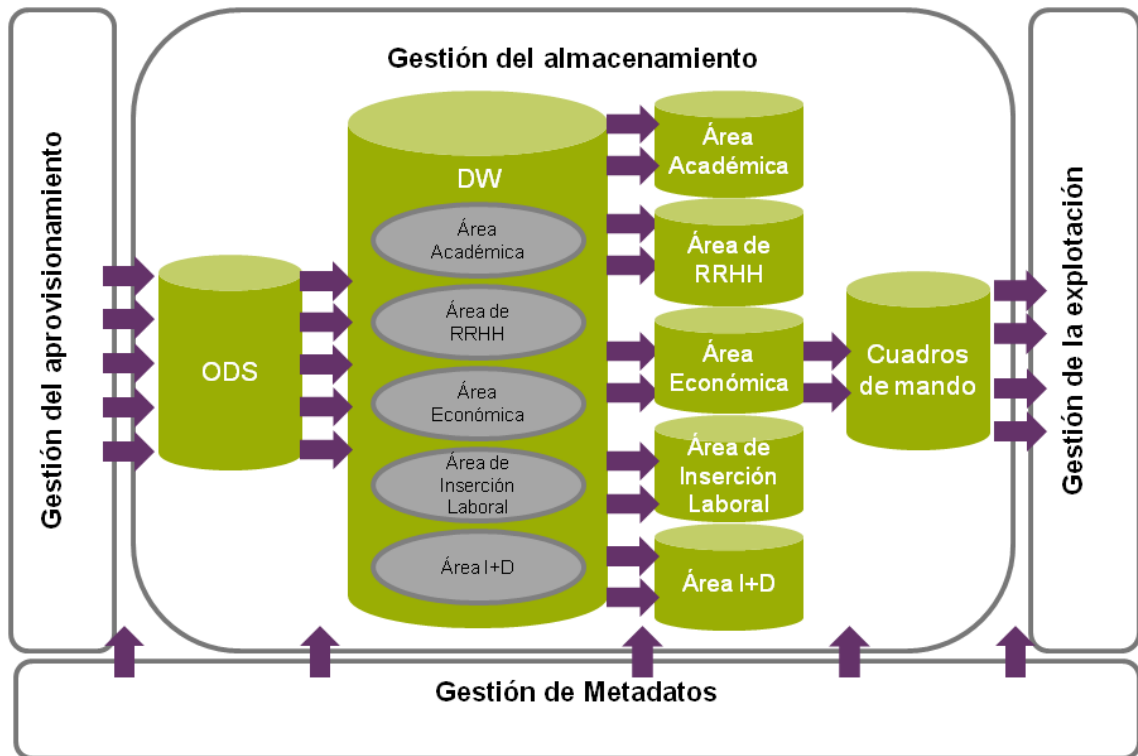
Gestión del aprovisionamiento

Gestión del almacenamiento

ODS

DW

Área Académica

Área de RRHH

Área Económica

Área de Inserción Laboral

Área I+D

Área Académica

Área de RRHH

Área Económica

Área de Inserción Laboral

Área I+D

Cuadros de mando

Gestión de la explotación

Gestión de Metadatos